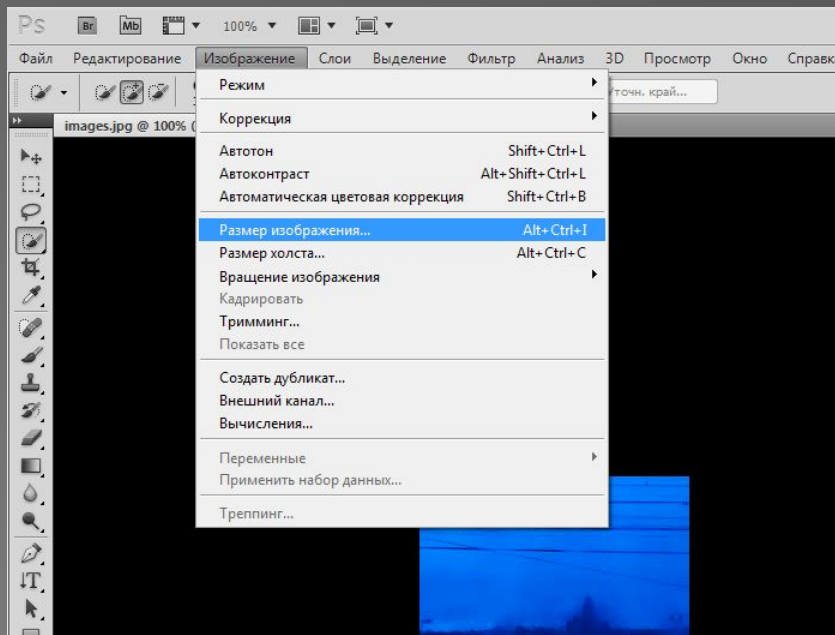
Ps Br Mb 100%

Файл Редактирование Изображение Слои Выделение Фильтр Анализ 3D Просмотр Окно Справк

Уточн. край...

images.jpg @ 100% (

Режим

Коррекция

Автотон Shift+Ctrl+L
Автоконтраст Alt+Shift+Ctrl+L
Автоматическая цветовая коррекция Shift+Ctrl+B

Размер изображения... Alt+Ctrl+I
Размер холста... Alt+Ctrl+C
Вращение изображения
Кадрировать
Тримминг...
Показать все

Создать дубликат...
Внешний канал...
Вычисления...

Переменные
Применить набор данных...

Треппинг...